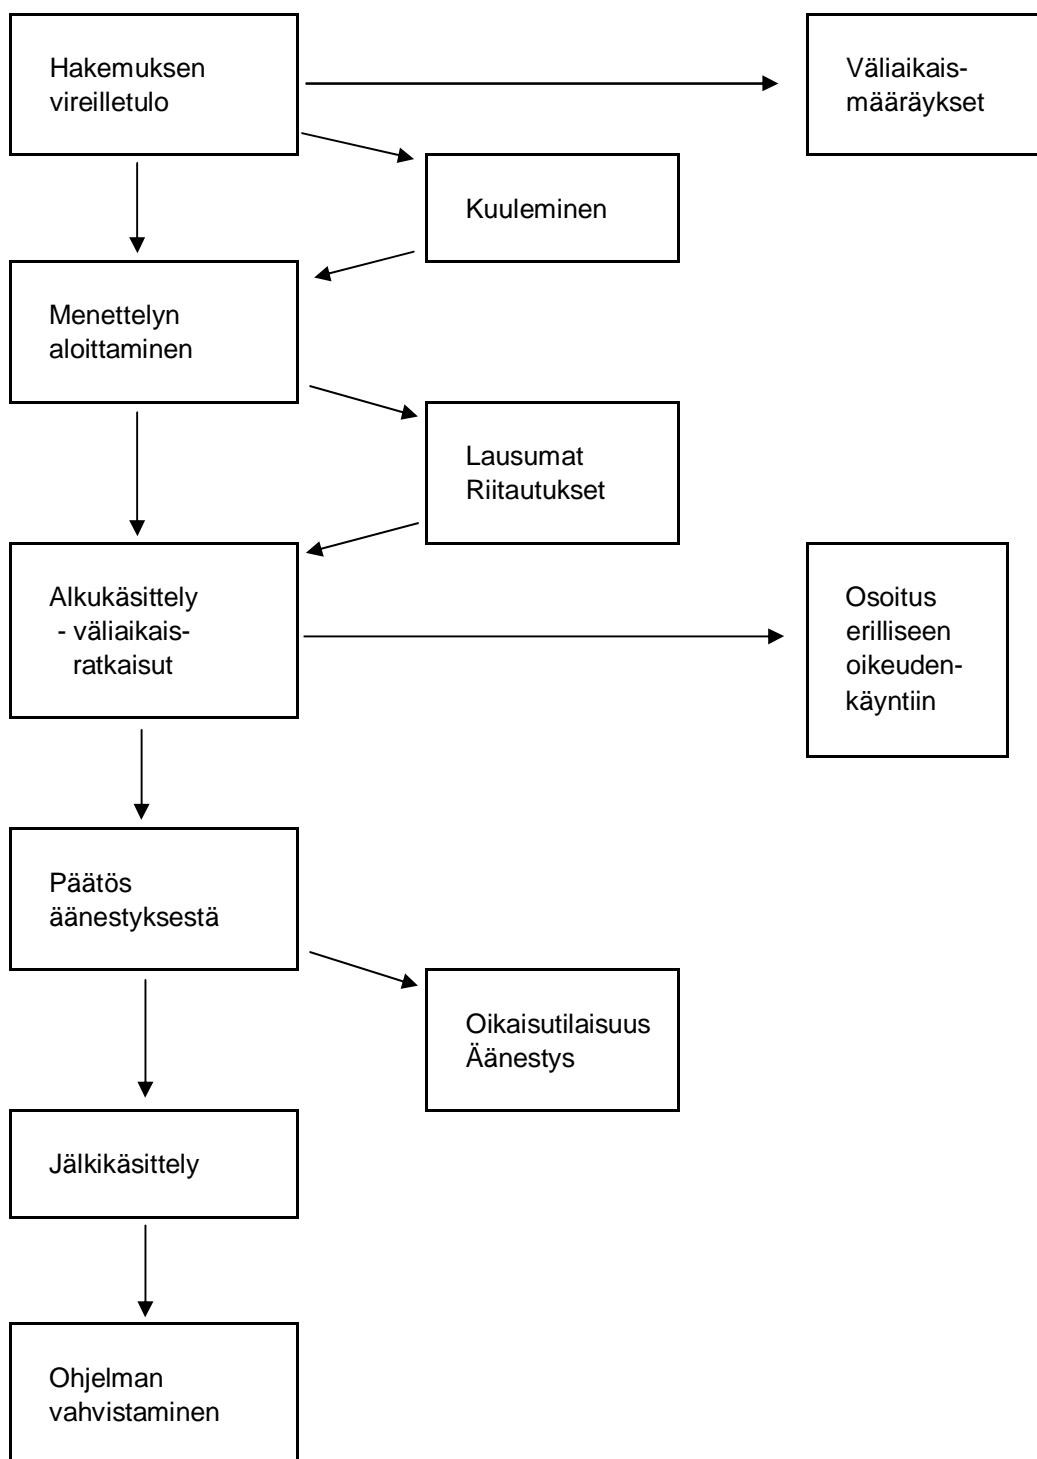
Hakemuksen vireilletulo

Väliaikaismääräykset

Kuuleminen

Menettelyn aloittaminen

Lausumat
Riitautukset

Alkukäsittely
- väliaikaisratkaisut

Osoitus erilliseen oikeudenkäyntiin

Päätös äänestyksestä

Oikaisutilaisuus
Äänestys

Jälkikäsittely

Ohjelman vahvistaminen